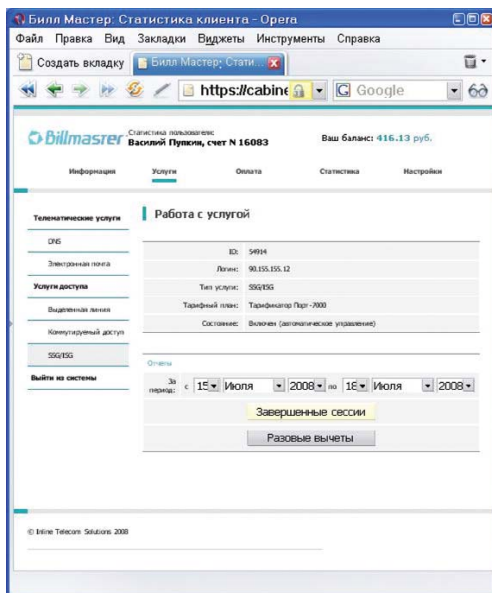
Билл Мастер: Статистика клиента - Opera

Файл Правка Вид Закладки Виджеты Инструменты Справка

Создать вкладку | Билл Мастер: Стати...

https://cabine

Google

Billmaster Статистика пользователя: Василий Пупкин, счет N 16083

Ваш баланс: 416.13 руб.

Информация | Услуги | Оплата | Статистика | Настройки

Телематические услуги

DNS

Электронная почта

Услуги доступа

Выделенная линия

Коммутируемый доступ

SSG/ISG

Выйти из системы

Работа с услугой

| | |
|---|---|
| ID: | 54914 |
| Логин: | 90.155.155.12 |
| Тип услуги: | SSG/ISG |
| Тарифный план: | Тарификатор Порт-7000 |
| Состояние: | Включен (автоматическое управление) |

Отчеты

За период: с 15 Июля 2008 по 18 Июля 2008

Завершенные сессии

Разовые вычеты

© Inline Telecom Solutions 2008